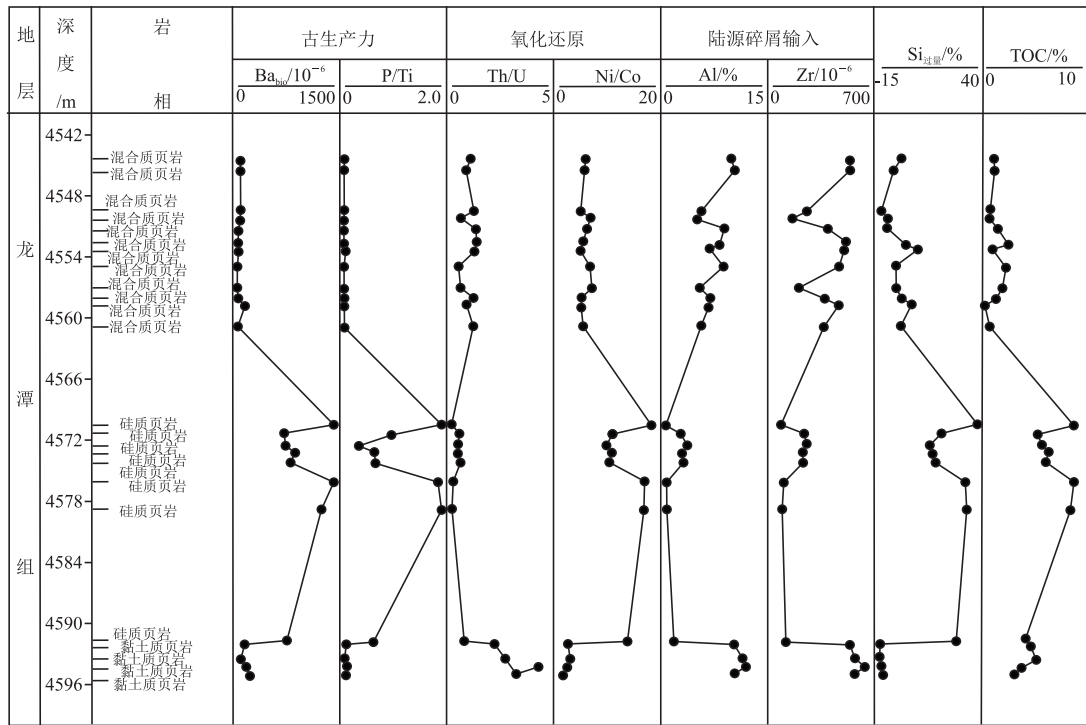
| 地层 | 深度/m | 岩相 | 古生产力 | | 氧化还原 | | 陆源碎屑输入 | | $Si_{过量}$/% | TOC/% |
|---|---|---|---|---|---|---|---|---|---|---|
| | | | $Ba_{bio}/10^{-6}$ 0 1500 | P/Ti 0 2.0 | Th/U 0 5 | Ni/Co 0 20 | Al/% 0 15 | $Zr/10^{-6}$ 0 700 | -15 40 | 0 10 |

龙潭组

4542
4548
4554
4560
4566
4572
4578
4584
4590
4596

混合质页岩
混合质页岩
混合质页岩
混合质页岩
混合质页岩
混合质页岩
混合质页岩
混合质页岩
混合质页岩
混合质页岩
混合质页岩
混合质页岩
硅质页岩
硅质页岩
硅质页岩
硅质页岩
硅质页岩
硅质页岩
硅质页岩
硅质页岩
黏土质页岩
黏土质页岩
黏土质页岩
黏土质页岩